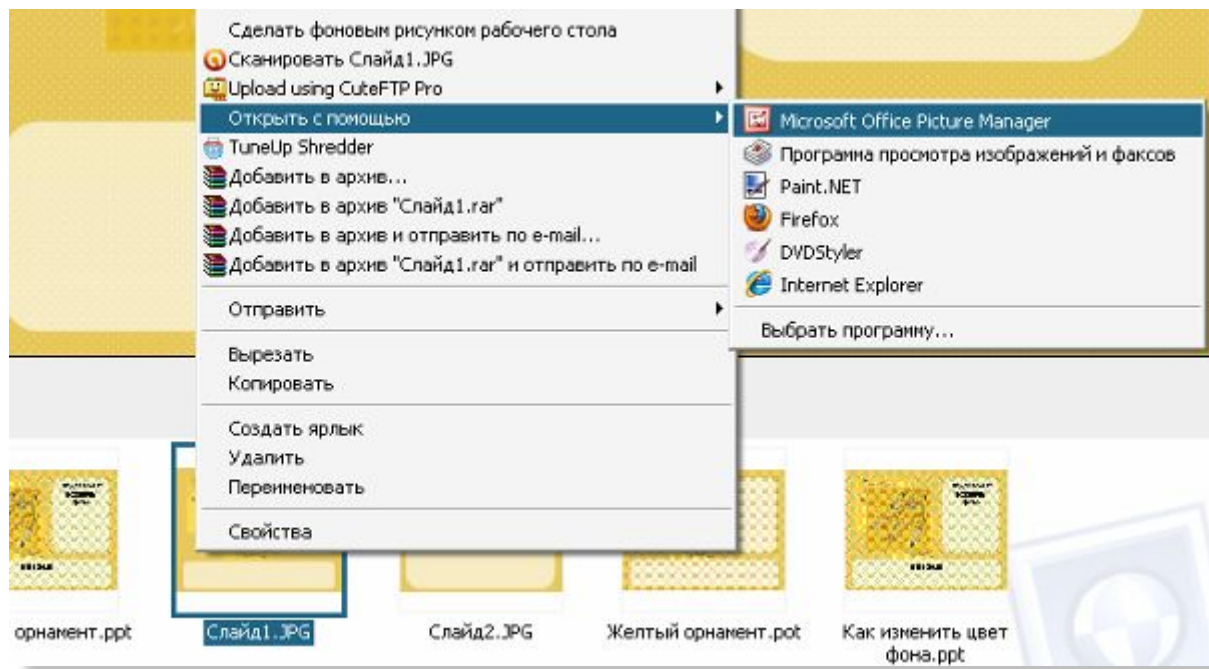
Сделать фоновым рисунком рабочего стола
Сканировать Слайд1.JPG
Upload using CuteFTP Pro
Открыть с помощью
TuneUp Shredder
Добавить в архив...
Добавить в архив "Слайд1.rar"
Добавить в архив и отправить по e-mail...
Добавить в архив "Слайд1.rar" и отправить по e-mail

Отправить

Вырезать
Копировать

Создать ярлык
Удалить
Переименовать

Свойства

Microsoft Office Picture Manager
Программа просмотра изображений и факсов
Paint.NET
Firefox
DVDStyler
Internet Explorer

Выбрать программу...

орнамент.ppt
Слайд1.JPG
Слайд2.JPG
Желтый орнамент.pot
Как изменить цвет фона.ppt